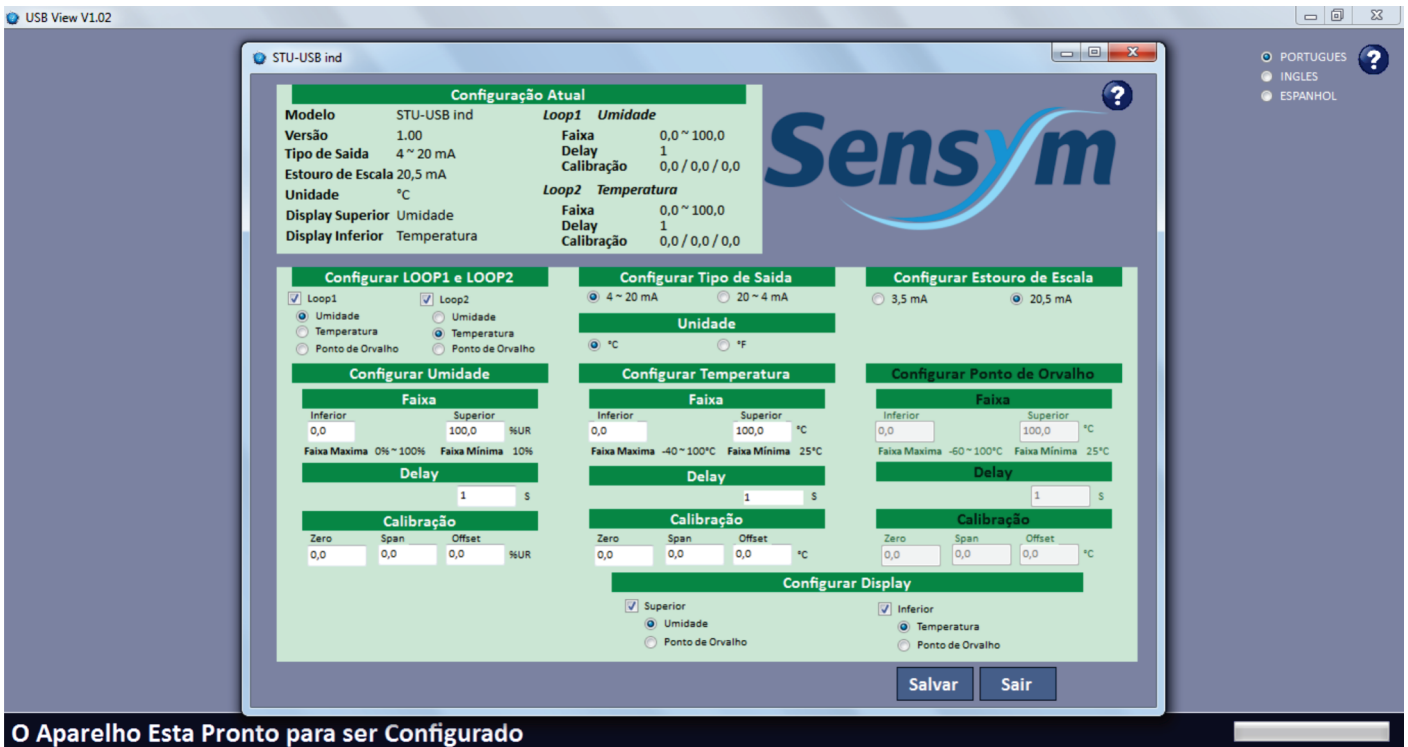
USB View V1.02

STU-USB ind

PORTUGUES
INGLES
ESPANHOL

Configuração Atual

| | |
|---|---|
| Modelo | STU-USB ind |
| Versão | 1.00 |
| Tipo de Saida | 4 ~ 20 mA |
| Estouro de Escala | 20,5 mA |
| Unidade | °C |
| Display Superior | Umidade |
| Display Inferior | Temperatura |

Loop1 Umidade
Faixa 0,0 ~ 100,0
Delay 1
Calibração 0,0 / 0,0 / 0,0

Loop2 Temperatura
Faixa 0,0 ~ 100,0
Delay 1
Calibração 0,0 / 0,0 / 0,0

Sensym

Configurar LOOP1 e LOOP2
Loop1
Umidade
Temperatura
Ponto de Orvalho
Loop2
Umidade
Temperatura
Ponto de Orvalho

Configurar Tipo de Saida
4 ~ 20 mA
20 ~ 4 mA

Unidade
°C
°F

Configurar Estouro de Escala
3,5 mA
20,5 mA

Configurar Umidade
Faixa
Inferior 0,0
Superior 100,0 %UR
Faixa Maxima 0% ~ 100% Faixa Mínima 10%
Delay
1 S
Calibração
Zero 0,0
Span 0,0
Offset 0,0 %UR

Configurar Temperatura
Faixa
Inferior 0,0
Superior 100,0 °C
Faixa Maxima -40 ~ 100°C Faixa Mínima 25°C
Delay
1 S
Calibração
Zero 0,0
Span 0,0
Offset 0,0 °C

Configurar Ponto de Orvalho
Faixa
Inferior 0,0
Superior 100,0 °C
Faixa Maxima -60 ~ 100°C Faixa Mínima 25°C
Delay
1 S
Calibração
Zero 0,0
Span 0,0
Offset 0,0 °C

Configurar Display
Superior
Umidade
Ponto de Orvalho
Inferior
Temperatura
Ponto de Orvalho

Salvar
Sair

O Aparelho Esta Pronto para ser Configurado